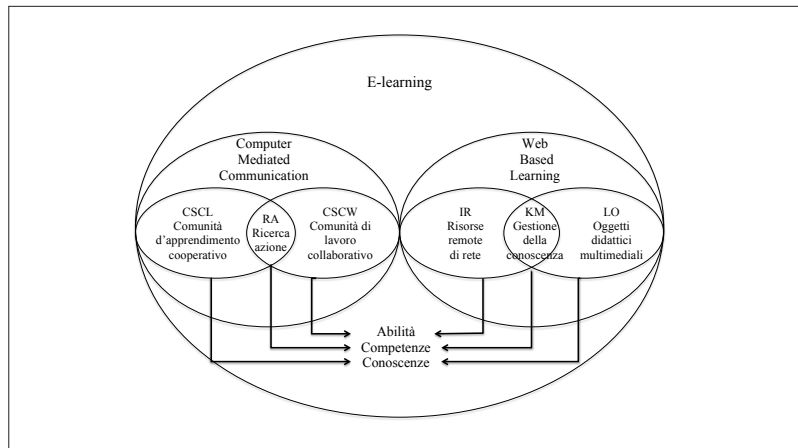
E-learning

Computer Mediated Communication

Web Based Learning

CSCL Comunità d'apprendimento cooperativo

RA Ricerca azione

CSCW Comunità di lavoro collaborativo

IR Risorse remote di rete

KM Gestione della conoscenza

LO Oggetti didattici multimediali

Abilità
Competenze
Conoscenze